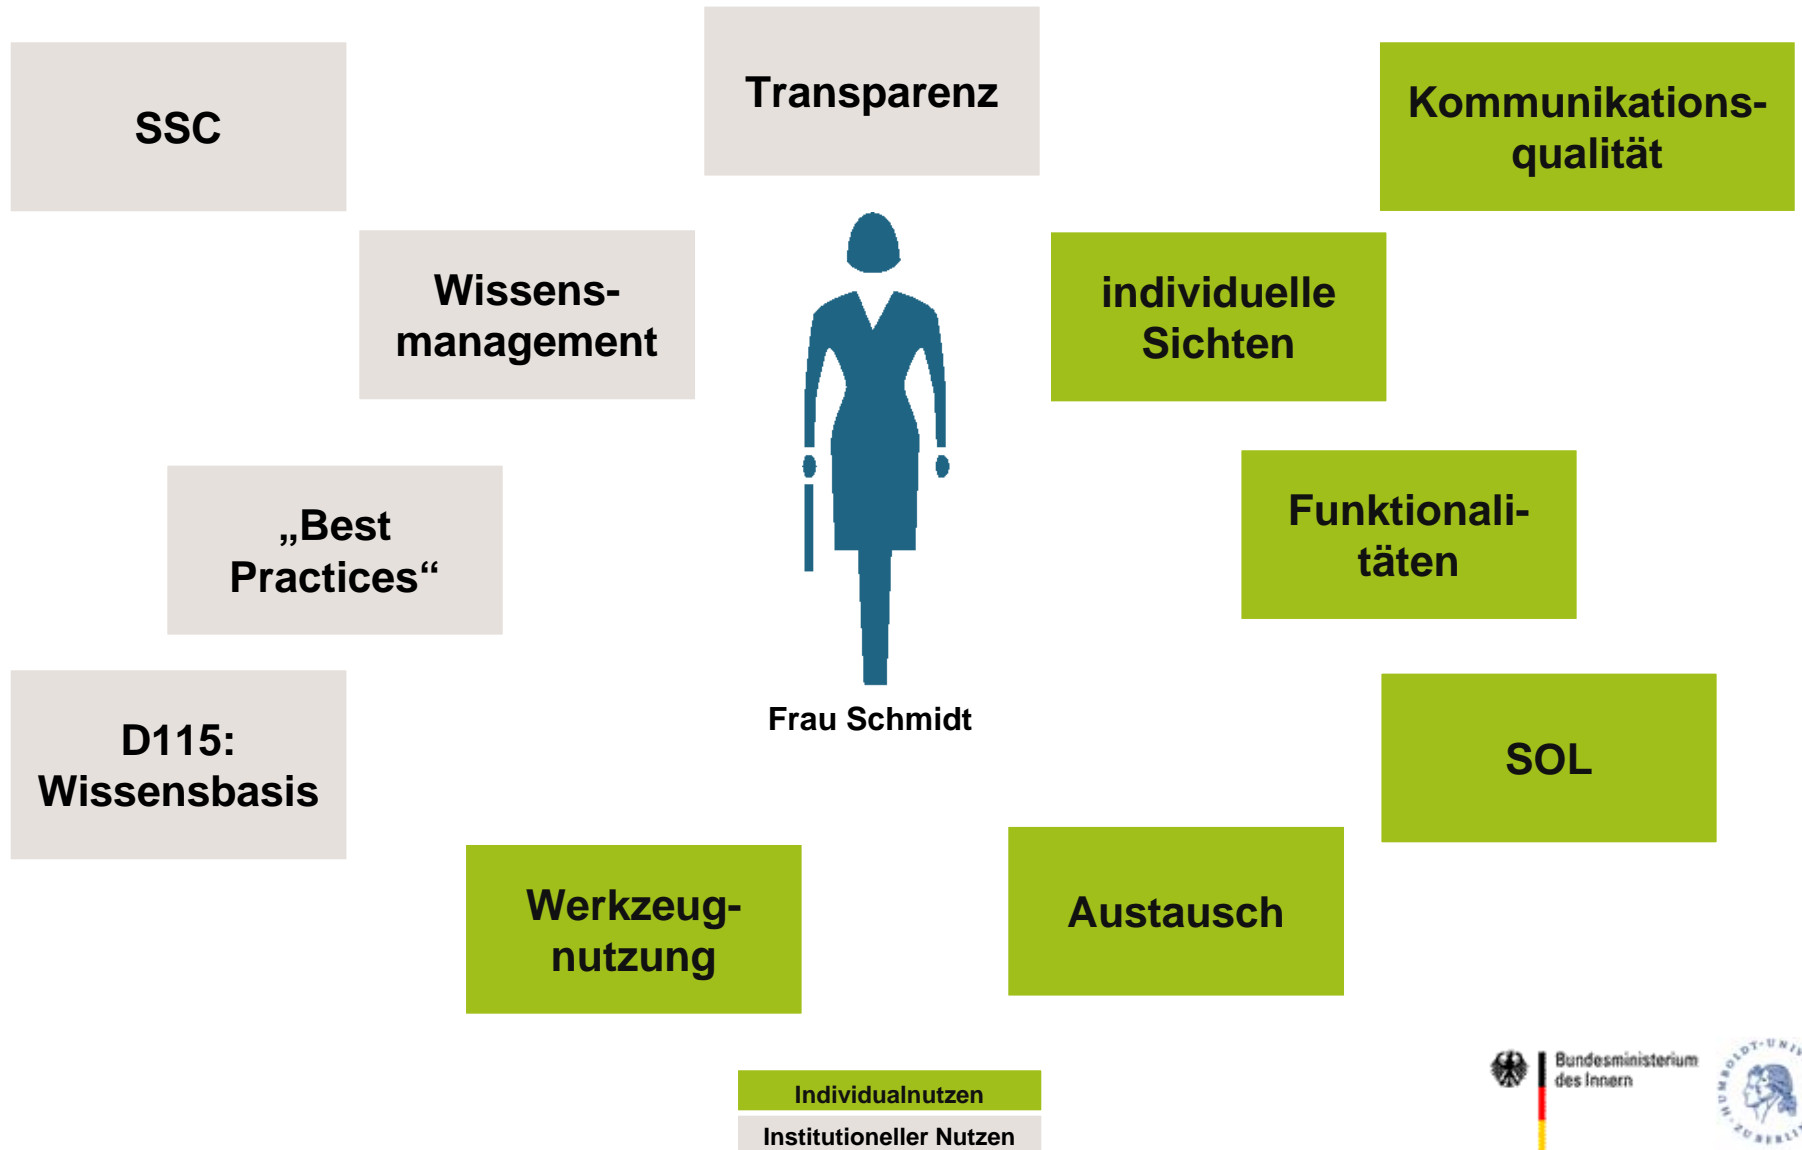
SSC

Transparenz

Kommunikationsqualität

Wissensmanagement

individuelle Sichten

„Best Practices“

Funktionalitäten

D115: Wissensbasis

Frau Schmidt

SOL

Werkzeugnutzung

Austausch

Individualnutzen

Institutioneller Nutzen

Bundesministerium des Innern

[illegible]